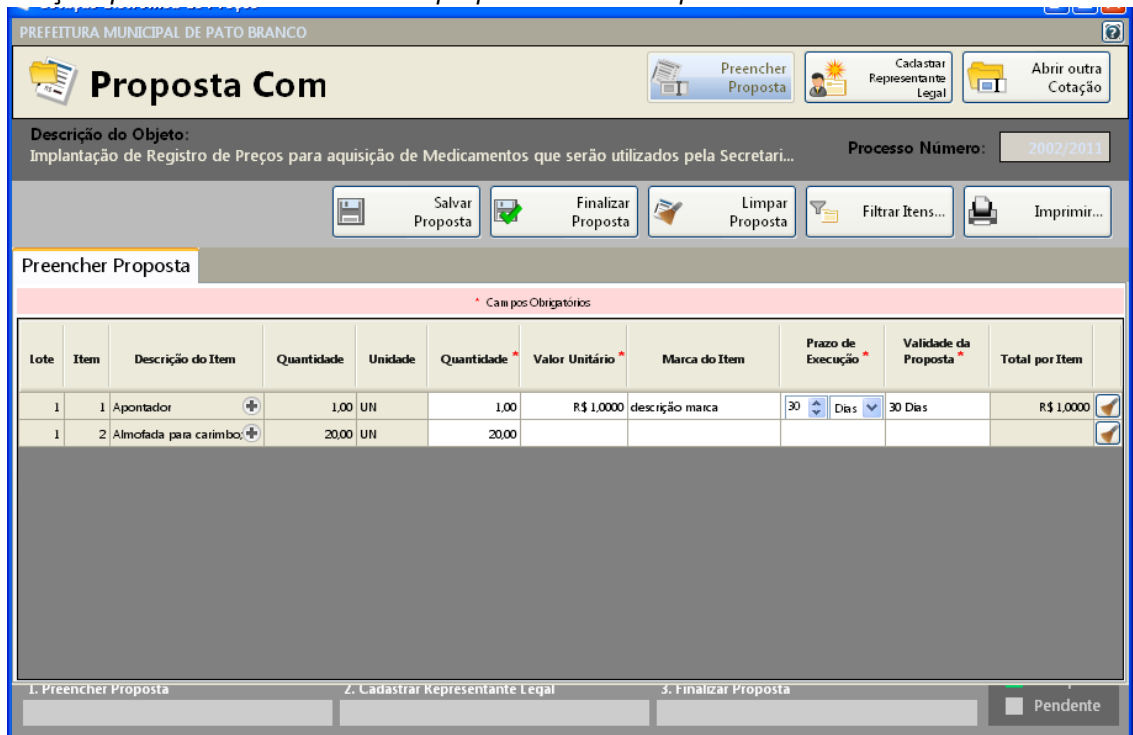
PREFEITURA MUNICIPAL DE PATO BRANCO

Proposta Com

Preencher Proposta

Cadastrar Representante Legal

Abrir outra Cotação

Descrição do Objeto:
Implantação de Registro de Preços para aquisição de Medicamentos que serão utilizados pela Secretari...

Processo Número: 2002/2011

Salvar Proposta

Finalizar Proposta

Limpar Proposta

Filtrar Itens...

Imprimir...

Preencher Proposta

* Campos Obrigatórios

| Lote | Item | Descrição do Item | Quantidade | Unidade | Quantidade * | Valor Unitário * | Marca do Item | Prazo de Execução * | Validade da Proposta * | Total por Item |
|---|---|---|---|---|---|---|---|---|---|---|
| 1 | 1 | Apontador | 1,00 | UN | 1,00 | R$ 1,0000 | descrição marca | 30 Dias | 30 Dias | R$ 1,0000 |
| 1 | 2 | Almofada para carimbo | 20,00 | UN | 20,00 | | | | | |

1. Preencher Proposta

2. Cadastrar Representante Legal

3. Finalizar Proposta

Pendente